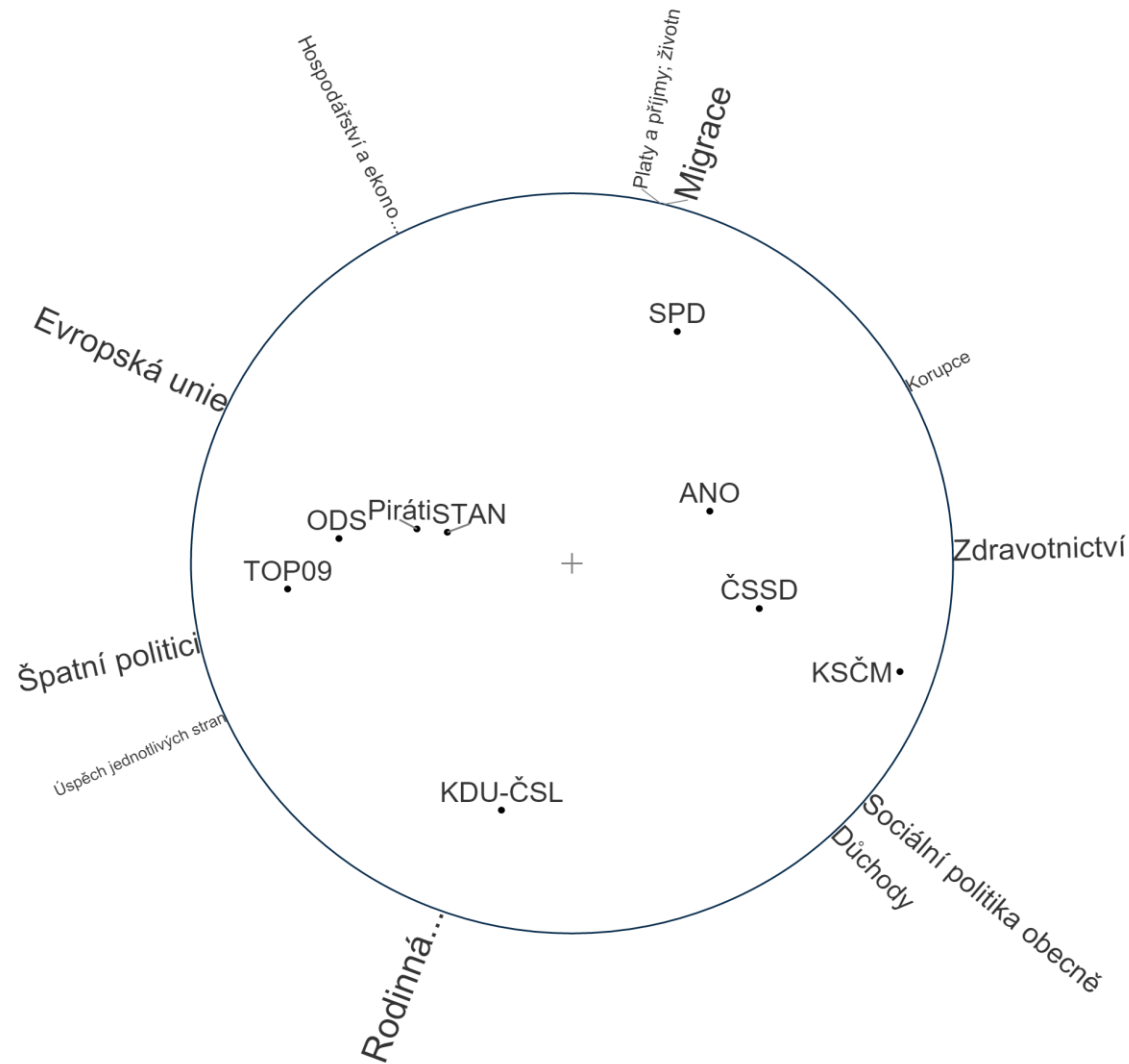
Hospodářství a ekono...
Platy a příjmy; životn
Migrace
Evropská unie
SPD
Korupce
ODS
Piráti
STAN
ANO
TOP09
Zdravotnictví
ČSSD
Špatní politici
KSČM
Úspěch jednotlivých stran
KDU-ČSL
Sociální politika obecně
Důchody
Rodinná...